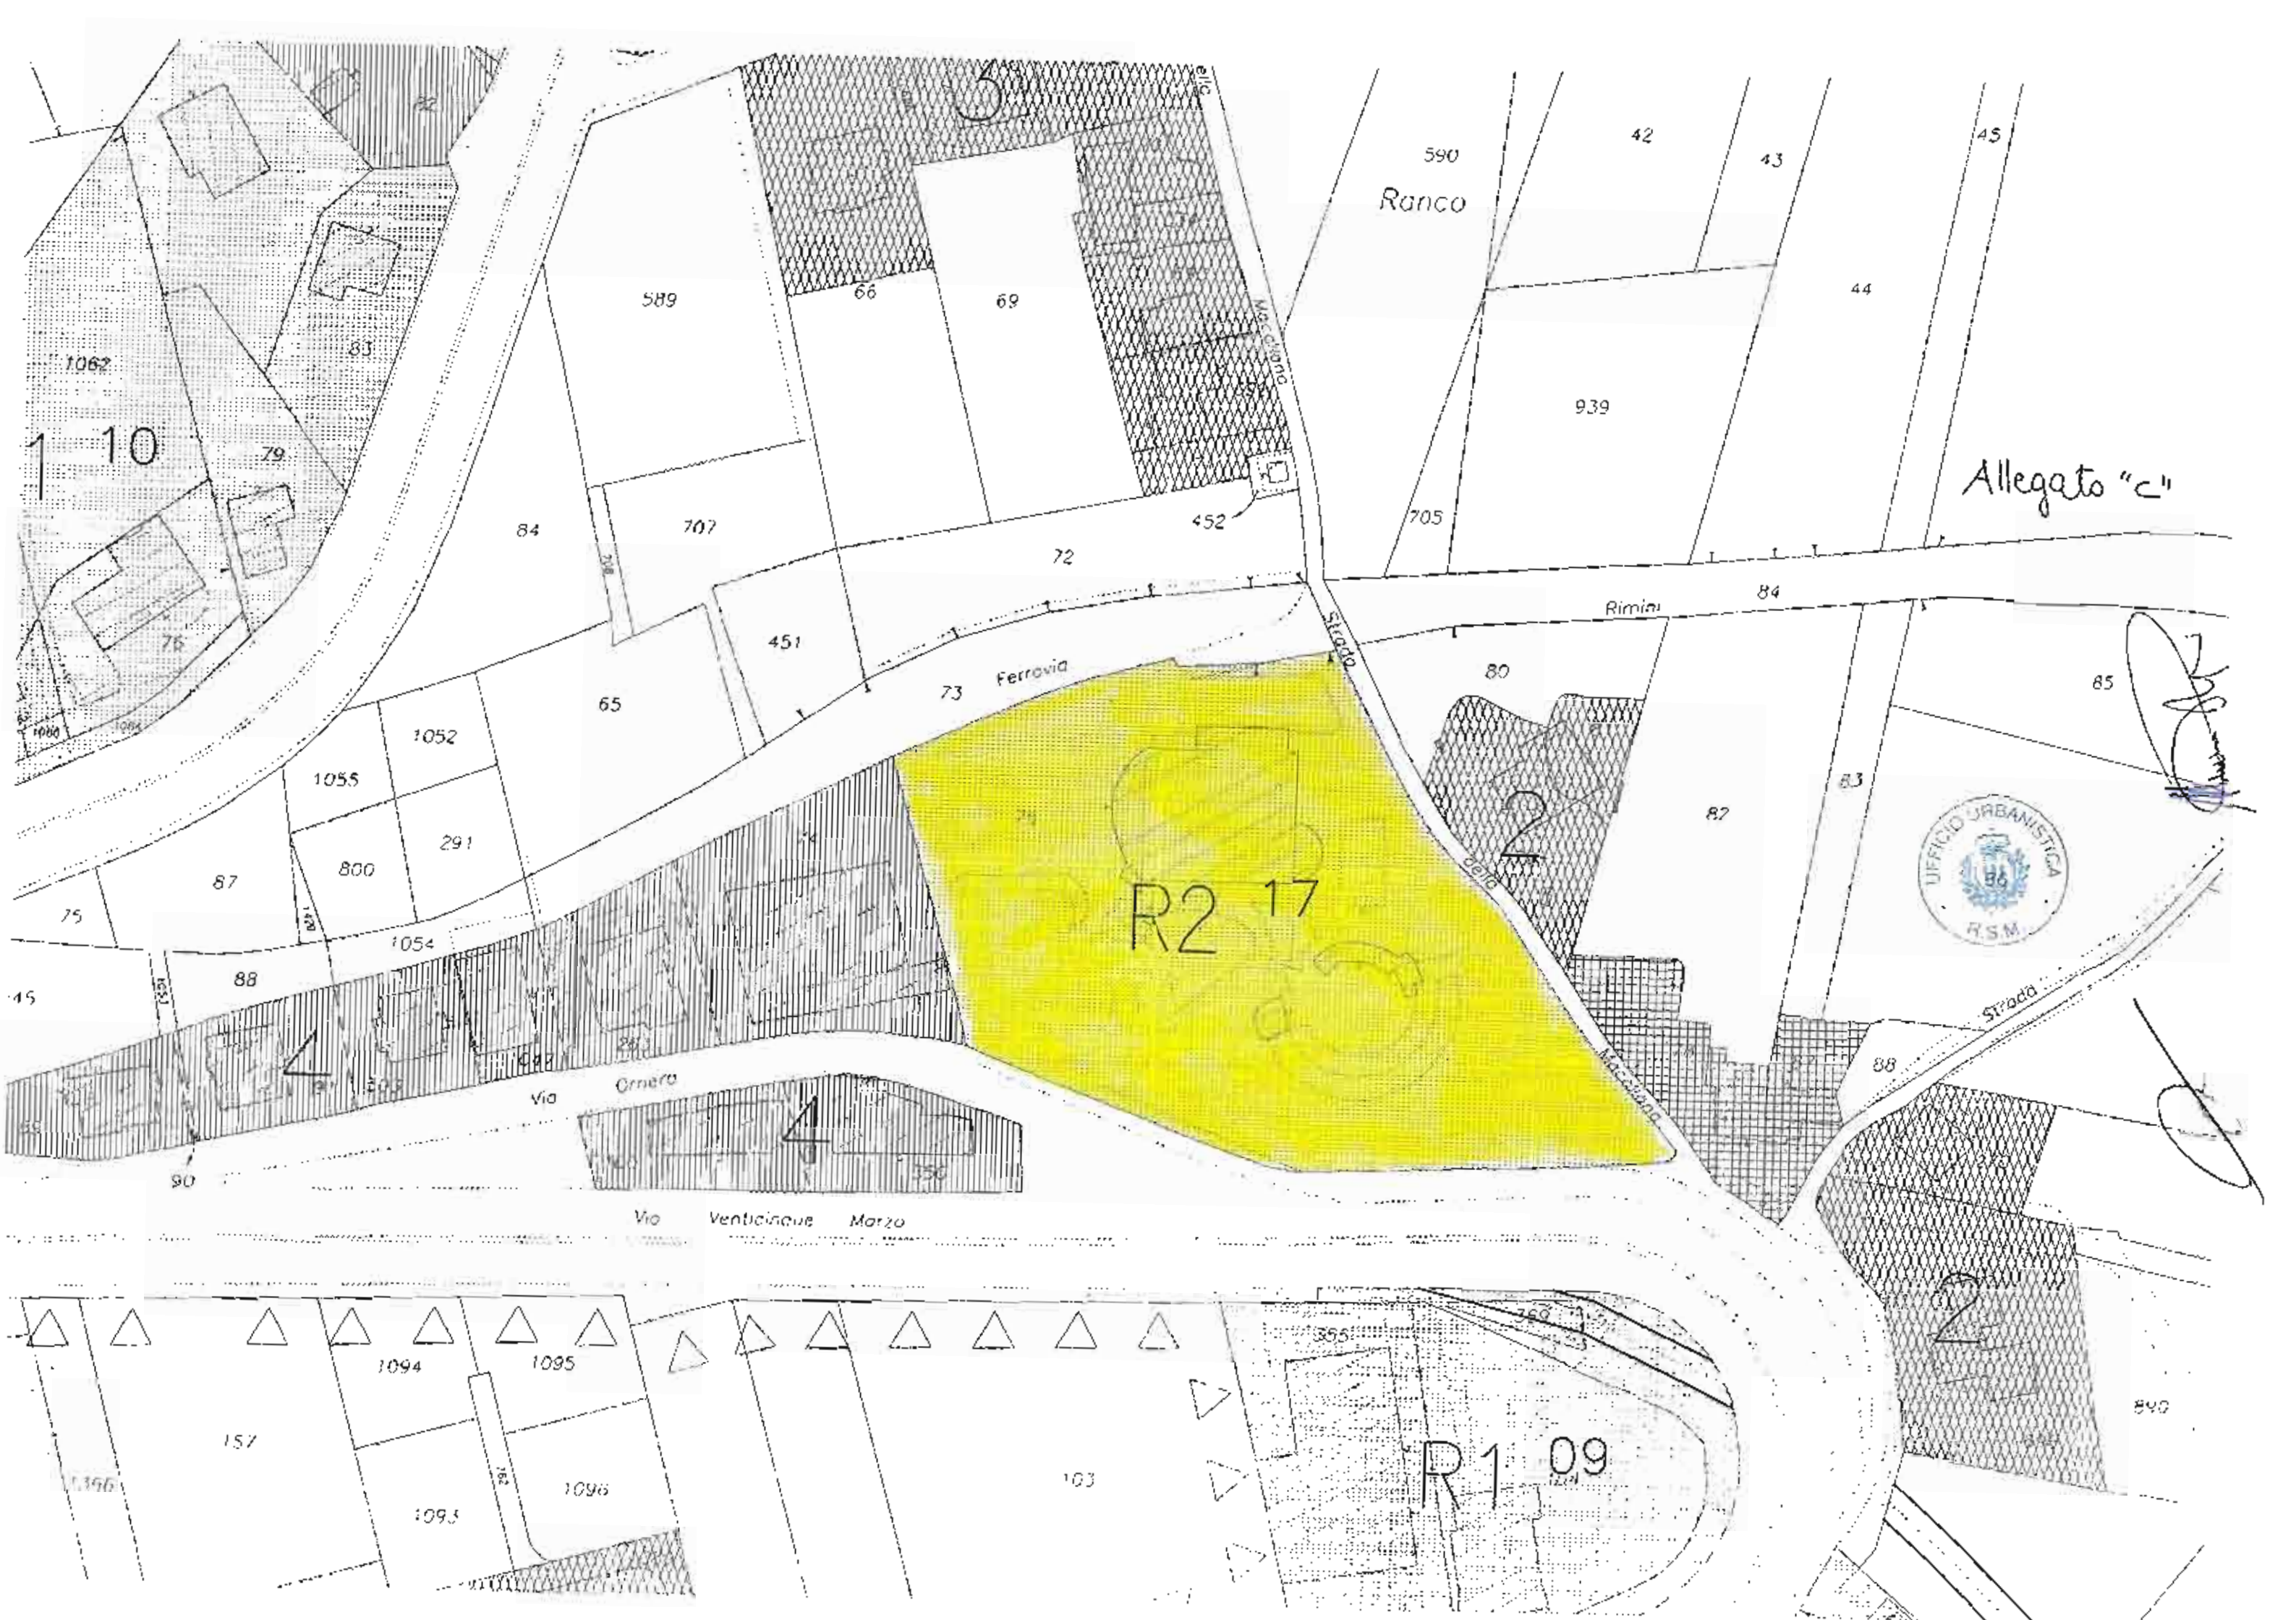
Allegato "c"

590
Ranco
42
43
45
44
939
705
589
66
69
84
707
72
452
Strada
Maciciano
Rimini
84
80
85
451
65
73
Ferrovia
1052
1055
291
800
87
75
1054
88
145
90
1062
1 10
79
83
76
R2 17
2
82
83
87
88
Strada
della
Macciano
4
4
Via Ornera
Via Venticinque Marzo
1094
1095
157
1093
1096
103
R1 09
2
890
UFFICIO URBANISTICA
R.S.M.